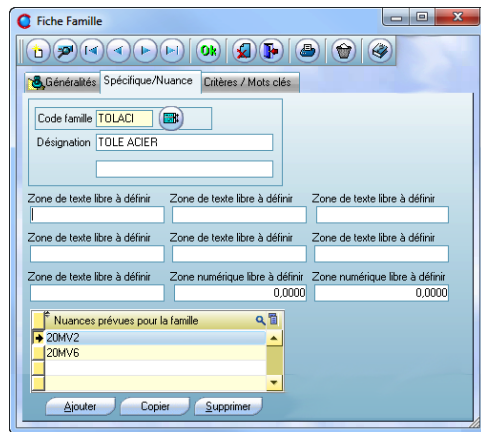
Fiche Famille

Ok

Généralités | Spécifique/Nuance | Critères / Mots clés

Code famille TOLACI
Désignation TOLE ACIER

Zone de texte libre à définir
Zone de texte libre à définir
Zone de texte libre à définir
Zone de texte libre à définir
Zone de texte libre à définir
Zone de texte libre à définir
Zone de texte libre à définir
Zone numérique libre à définir 0,0000
Zone numérique libre à définir 0,0000

| Nuances prévues pour la famille |
|---|
| 20MV2 |
| 20MV6 |

Ajouter Copier Supprimer